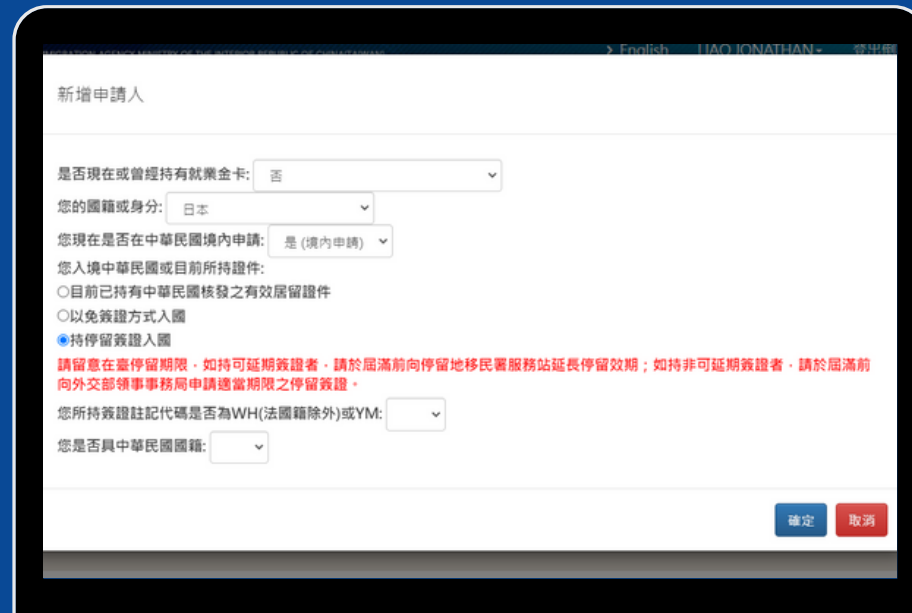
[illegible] › English LIAO JONATHAN▾ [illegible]

新增申請人

是否現在或曾經持有就業金卡: 否

您的國籍或身分: 日本

您現在是否在中華民國境內申請: 是 (境內申請)

您入境中華民國或目前所持證件:

○目前已持有中華民國核發之有效居留證件

○以免簽證方式入國

◉持停留簽證入國

請留意在臺停留期限，如持可延期簽證者，請於屆滿前向停留地移民署服務站延長停留效期；如持非可延期簽證者，請於屆滿前向外交部領事事務局申請適當期限之停留簽證。

您所持簽證註記代碼是否為WH(法國籍除外)或YM:

您是否具中華民國國籍:

確定 取消